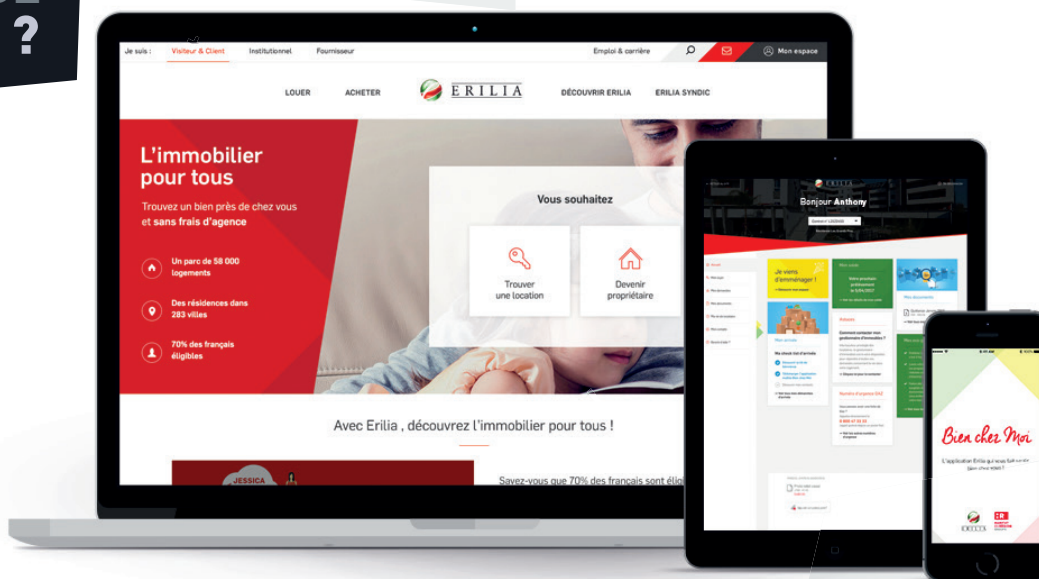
?

Je suis : Visiteur & Client Institutionnel Fournisseur Emploi & carrière Mon espace

LOUER ACHETER ERILIA DÉCOUVRIR ERILIA ERILIA SYNDIC

L'immobilier pour tous

Trouvez un bien près de chez vous et sans frais d'agence

Un parc de 58 000 logements

Des résidences dans 283 villes

70% des français éligibles

Vous souhaitez

Trouver une location

Devenir propriétaire

Avec Erilia , découvrez l'immobilier pour tous !

JESSICA

Savez-vous que 70% des français sont élig

Bonjour Anthony

Je viens d'emménager !

Mes documents

Bien chez Moi

L'application Erilia qui vous fait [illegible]

ERILIA